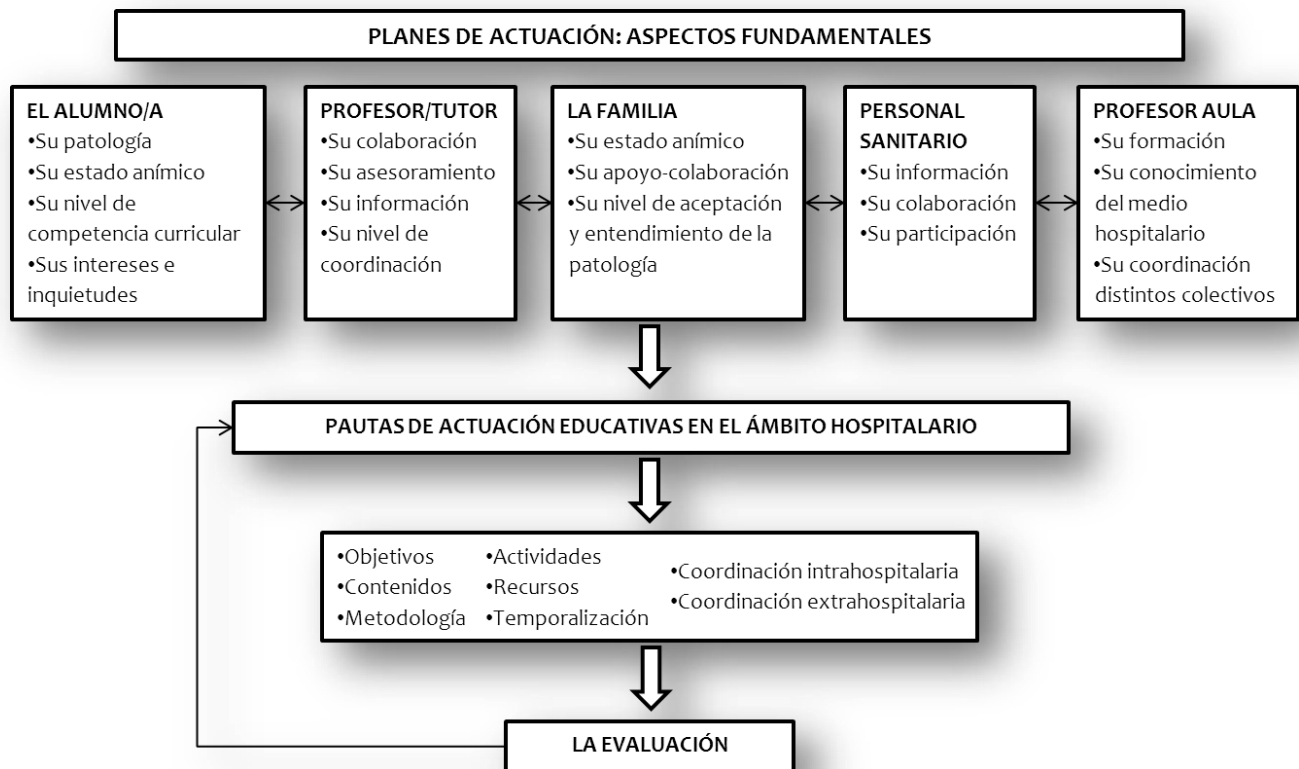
PLANES DE ACTUACIÓN: ASPECTOS FUNDAMENTALES

EL ALUMNO/A
•Su patología
•Su estado anímico
•Su nivel de competencia curricular
•Sus intereses e inquietudes

PROFESOR/TUTOR
•Su colaboración
•Su asesoramiento
•Su información
•Su nivel de coordinación

LA FAMILIA
•Su estado anímico
•Su apoyo-colaboración
•Su nivel de aceptación y entendimiento de la patología

PERSONAL SANITARIO
•Su información
•Su colaboración
•Su participación

PROFESOR AULA
•Su formación
•Su conocimiento del medio hospitalario
•Su coordinación distintos colectivos

PAUTAS DE ACTUACIÓN EDUCATIVAS EN EL ÁMBITO HOSPITALARIO

•Objetivos
•Contenidos
•Metodología
•Actividades
•Recursos
•Temporalización
•Coordinación intrahospitalaria
•Coordinación extrahospitalaria

LA EVALUACIÓN